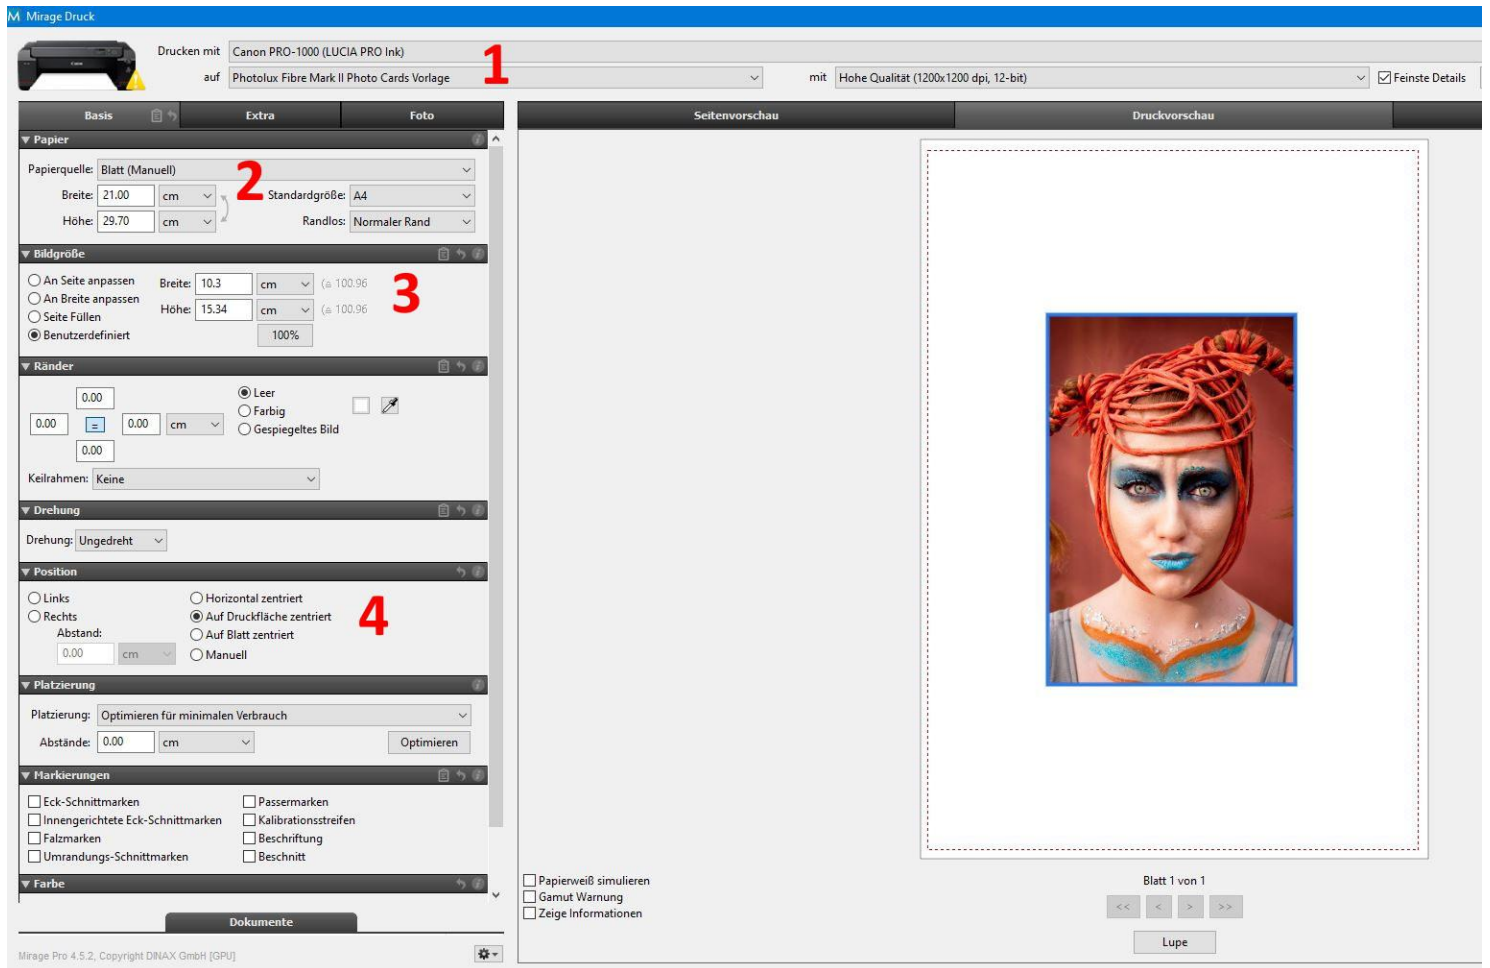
M Mirage Druck

Drucken mit Canon PRO-1000 (LUCIA PRO Ink)
auf Photolux Fibre Mark II Photo Cards Vorlage
1
mit Hohe Qualität (1200x1200 dpi, 12-bit)
Feinste Details

Basis | Extra | Foto

Papier
Papierquelle: Blatt (Manuell)
Breite: 21.00 cm
Höhe: 29.70 cm
2
Standardgröße: A4
Randlos: Normaler Rand

Bildgröße
An Seite anpassen
An Breite anpassen
Seite Füllen
Benutzerdefiniert
Breite: 10.3 cm (≙ 100.96
Höhe: 15.34 cm (≙ 100.96
100%
3

Ränder
0.00
0.00 = 0.00 cm
0.00
Leer
Farbig
Gespiegeltes Bild
Keilrahmen: Keine

Drehung
Drehung: Ungedreht

Position
Links
Rechts
Abstand:
0.00 cm
Horizontal zentriert
Auf Druckfläche zentriert
Auf Blatt zentriert
Manuell
4

Platzierung
Platzierung: Optimieren für minimalen Verbrauch
Abstände: 0.00 cm
Optimieren

Markierungen
Eck-Schnittmarken
Innengerichtete Eck-Schnittmarken
Falzmarken
Umrandungs-Schnittmarken
Passermarken
Kalibrationsstreifen
Beschriftung
Beschnitt

Farbe

Dokumente

Mirage Pro 4.5.2, Copyright DINAX GmbH [GPU]

Seitenvorschau | Druckvorschau

Papierweiß simulieren
Gamut Warnung
Zeige Informationen

Blatt 1 von 1
<< < > >>
Lupe